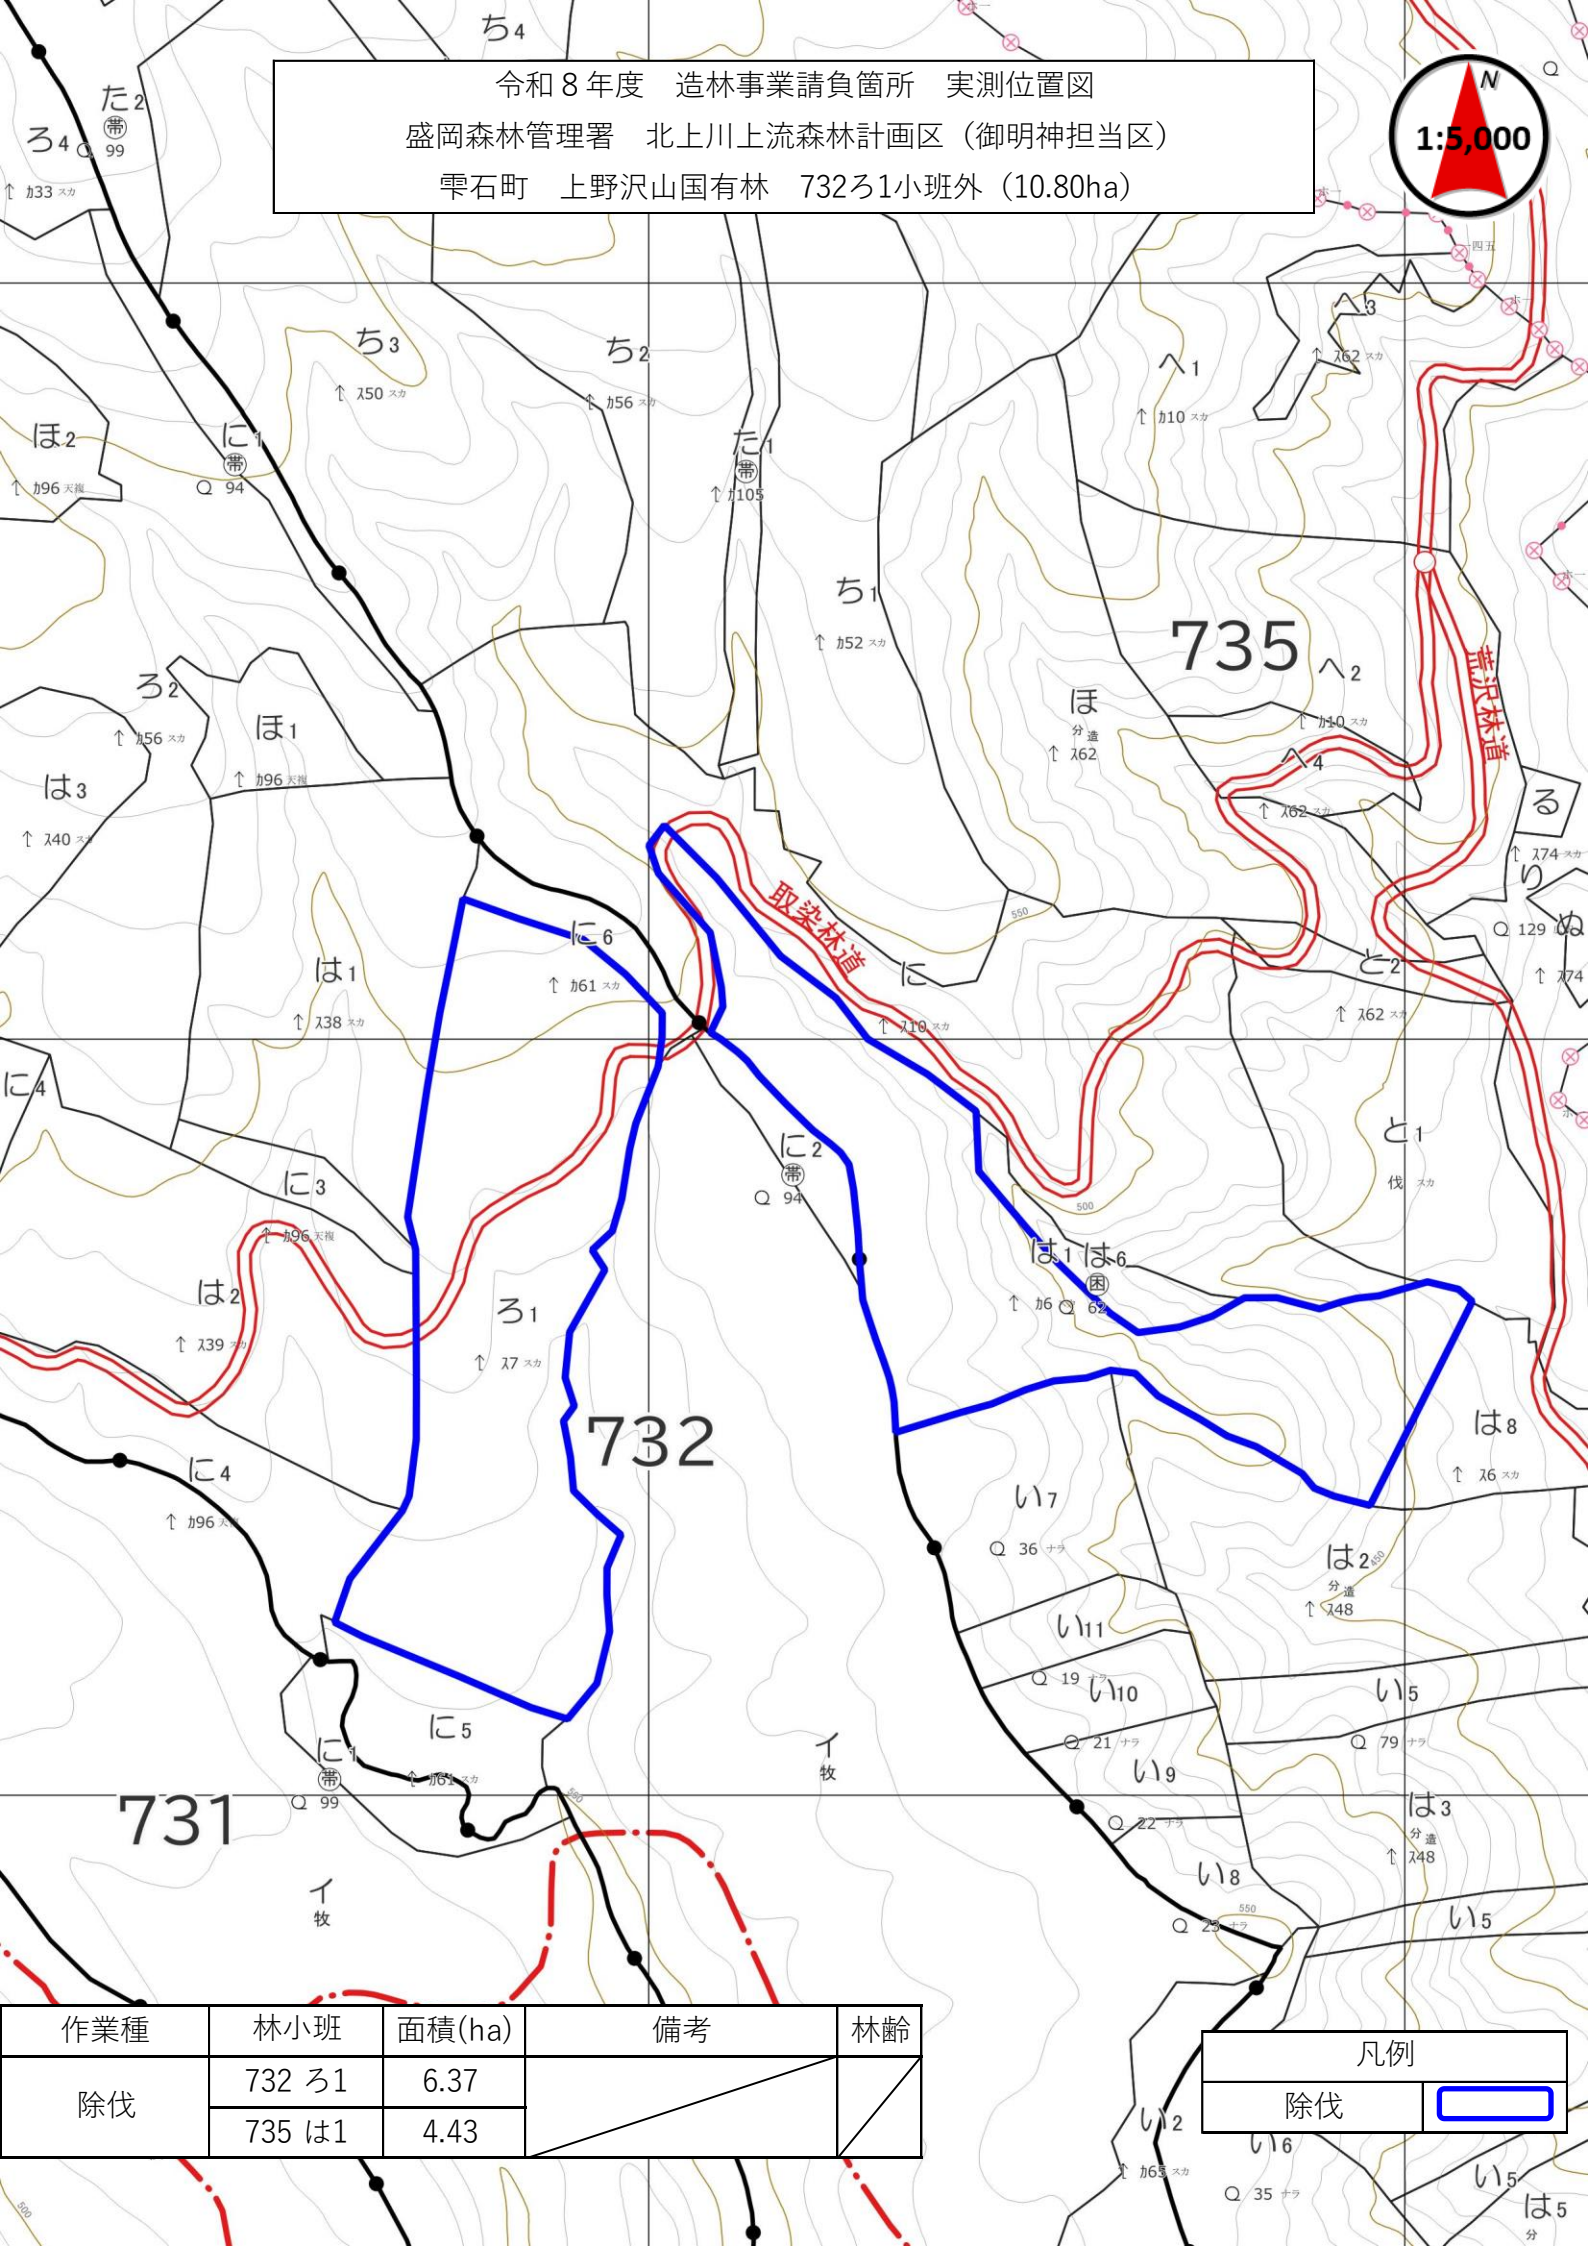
令和８年度　造林事業請負箇所　実測位置図
盛岡森林管理署　北上川上流森林計画区（御明神担当区）
雫石町　上野沢山国有林　732ろ1小班外（10.80ha）

1:5,000
N

ち4
た2
ろ4 99
↑ カ33 スカ
ち3
↑ ス50 スカ
ち2
↑ カ56 スカ
た1
↑ カ105
へ3
↑ ス62 スカ
へ1
↑ カ10 スカ
ほ2
↑ カ96 天複
に1
94
ち1
↑ カ52 スカ
735
へ2
ほ
↑ ス62
↑ カ10 スカ
へ4
↑ ス62 スカ
蒿沢林道
る
↑ ス74 スカ
り
129
ぬ
↑ ス74
ろ2
↑ カ56 スカ
ほ1
↑ カ96 天複
は3
↑ ス40
に6
↑ カ61 スカ
取染林道
に
↑ ス10 スカ
と2
↑ ス62
は1
↑ ス38 スカ
に4
に2
94
と1
伐 スカ
に3
↑ カ96 天複
は1 は6
↑ ス6 62
は2
↑ ス39
ろ1
↑ ス7 スカ
732
は8
↑ ス6 スカ
に4
↑ カ96
い7
36 ナラ
は2
分 造
↑ ス48
い11
19
い10
い5
79 ナラ
に5
に1
99
↑ カ61 スカ
イ
牧
21 ナラ
い9
731
22 ナラ
は3
分 造
↑ ス48
い8
23 ナラ
い5
イ
牧

| 作業種 | 林小班 | 面積(ha) | 備考 | 林齢 |
|---|---|---|---|---|
| 除伐 | 732 ろ1 | 6.37 | | |
| | 735 は1 | 4.43 | | |

| 凡例 | |
|---|---|
| 除伐 | |

い2
い6
↑ カ65 スカ
35 ナラ
い5
は5